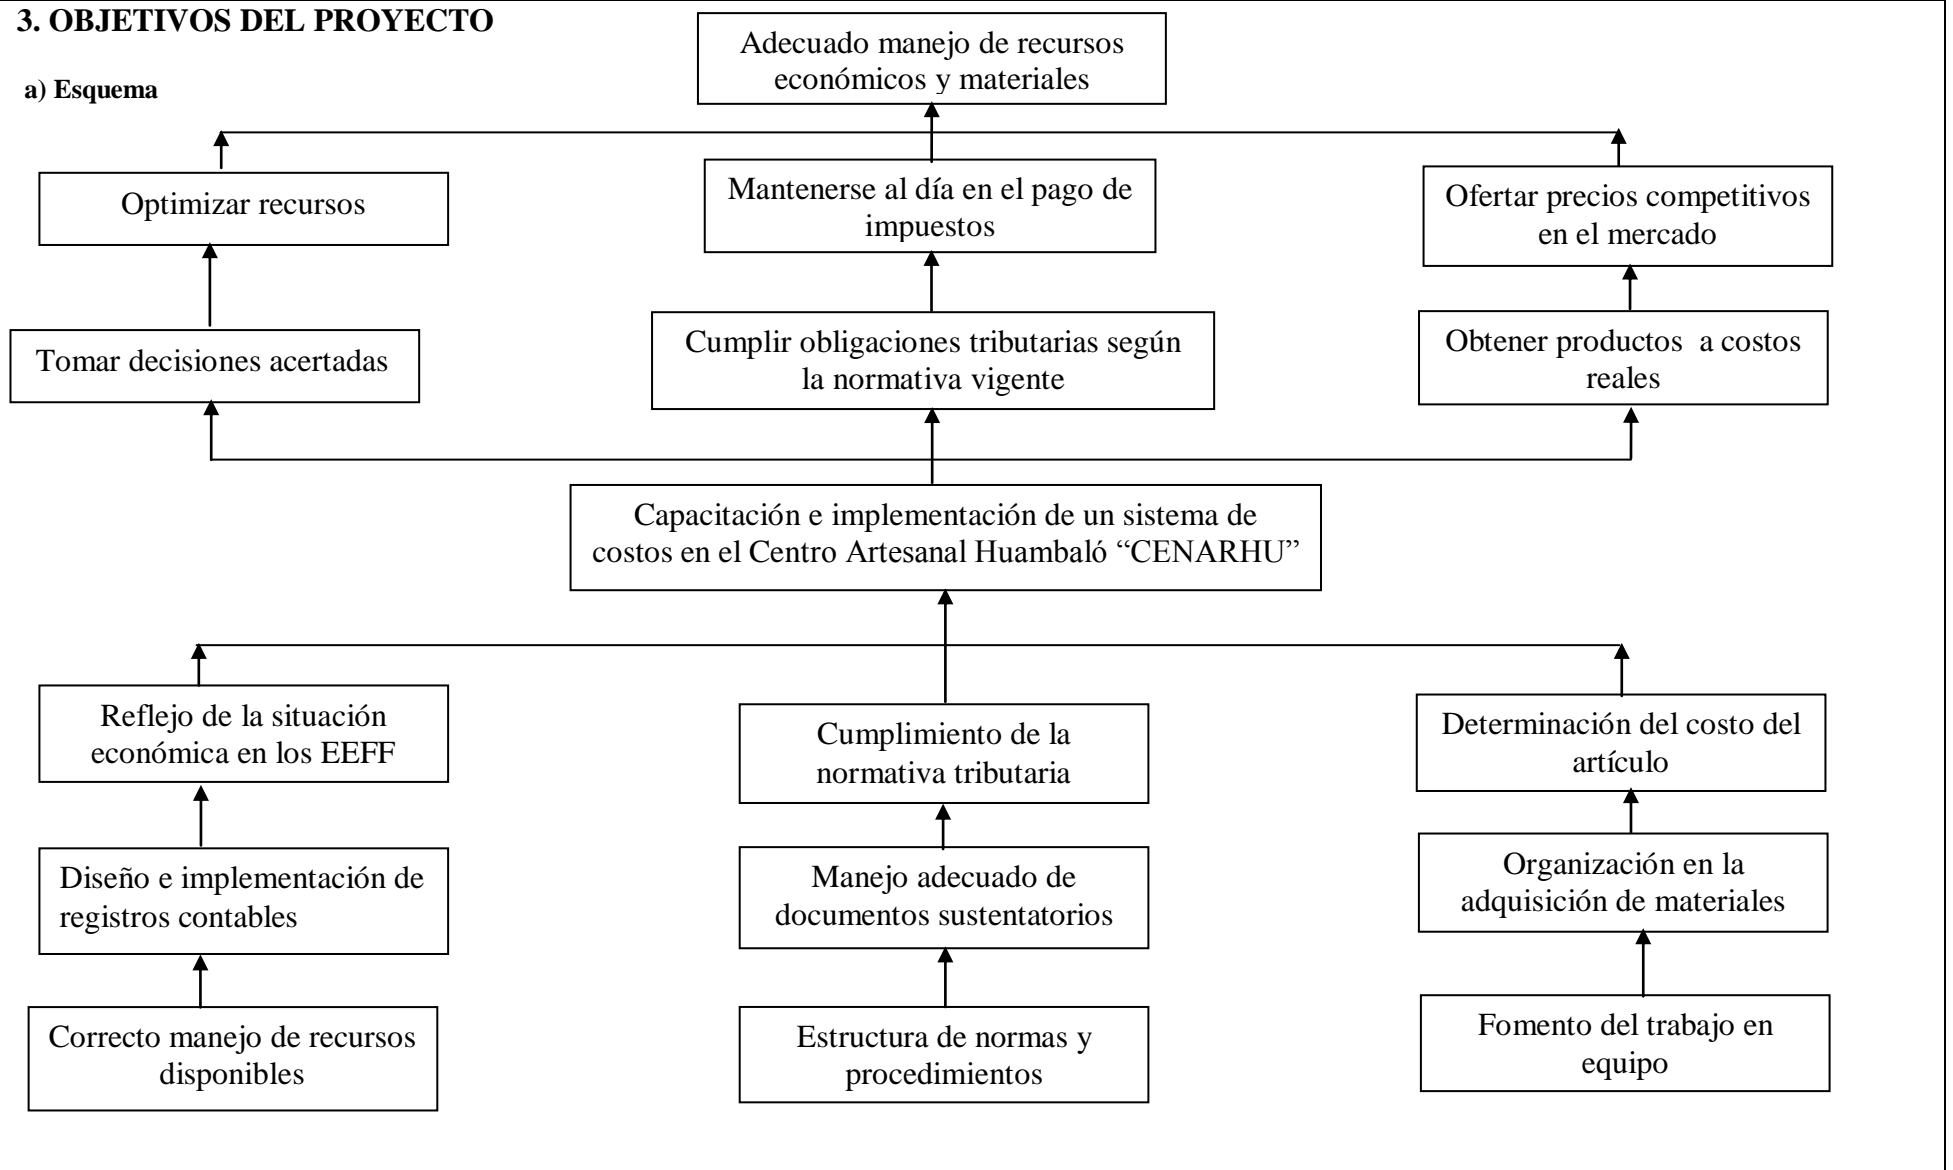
3. OBJETIVOS DEL PROYECTO

a) Esquema

Adecuado manejo de recursos económicos y materiales

Optimizar recursos

Mantenerse al día en el pago de impuestos

Ofertar precios competitivos en el mercado

Tomar decisiones acertadas

Cumplir obligaciones tributarias según la normativa vigente

Obtener productos a costos reales

Capacitación e implementación de un sistema de costos en el Centro Artesanal Huambaló "CENARHU"

Reflejo de la situación económica en los EEFF

Cumplimiento de la normativa tributaria

Determinación del costo del artículo

Diseño e implementación de registros contables

Manejo adecuado de documentos sustentatorios

Organización en la adquisición de materiales

Correcto manejo de recursos disponibles

Estructura de normas y procedimientos

Fomento del trabajo en equipo